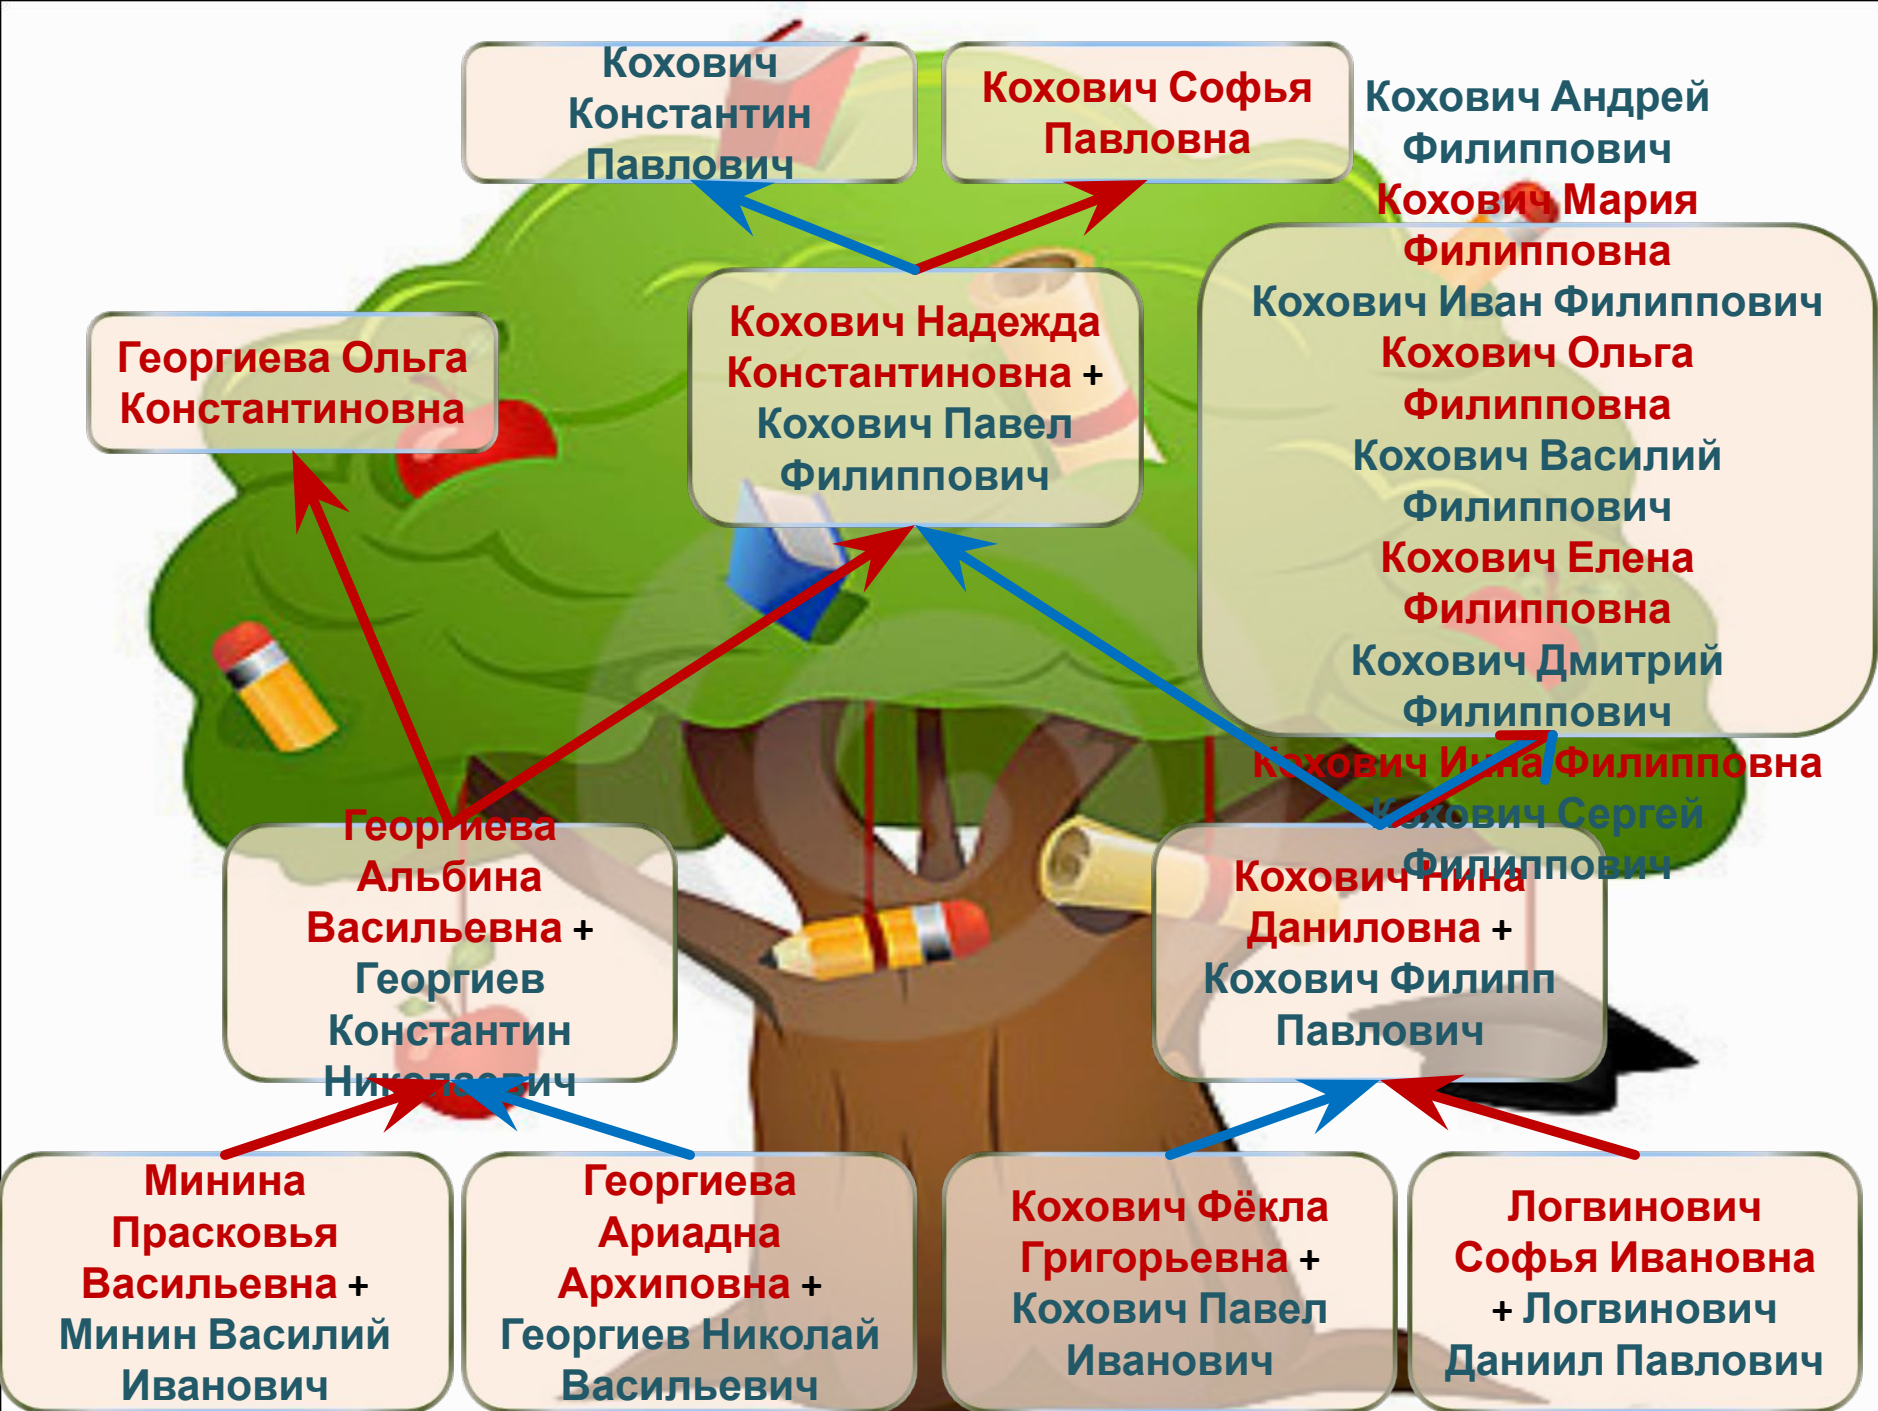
Кохович Константин Павлович

Кохович Софья Павловна

Кохович Андрей Филиппович
Кохович Мария Филипповна
Кохович Иван Филиппович
Кохович Ольга Филипповна
Кохович Василий Филиппович
Кохович Елена Филипповна
Кохович Дмитрий Филиппович
Кохович Инна Филипповна
Кохович Сергей Филиппович

Георгиева Ольга Константиновна

Кохович Надежда Константиновна + Кохович Павел Филиппович

Георгиева Альбина Васильевна + Георгиев Константин Николаевич

Кохович Нина Даниловна + Кохович Филипп Павлович

Минина Прасковья Васильевна + Минин Василий Иванович

Георгиева Ариадна Архиповна + Георгиев Николай Васильевич

Кохович Фёкла Григорьевна + Кохович Павел Иванович

Логвинович Софья Ивановна + Логвинович Даниил Павлович